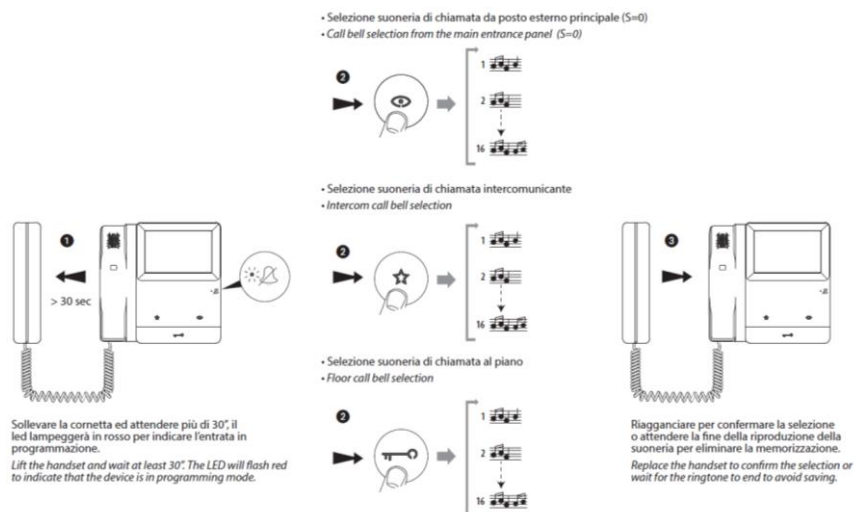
• Selezione suoneria di chiamata da posto esterno principale (S=0)
• Call bell selection from the main entrance panel (S=0)

2

1
2
16

• Selezione suoneria di chiamata intercomunicante
• Intercom call bell selection

2

1
2
16

• Selezione suoneria di chiamata al piano
• Floor call bell selection

2

1
2
16

1

> 30 sec

Sollevare la cornetta ed attendere più di 30", il led lampeggerà in rosso per indicare l'entrata in programmazione.

Lift the handset and wait at least 30". The LED will flash red to indicate that the device is in programming mode.

3

Riagganciare per confermare la selezione o attendere la fine della riproduzione della suoneria per eliminare la memorizzazione.

Replace the handset to confirm the selection or wait for the ringtone to end to avoid saving.